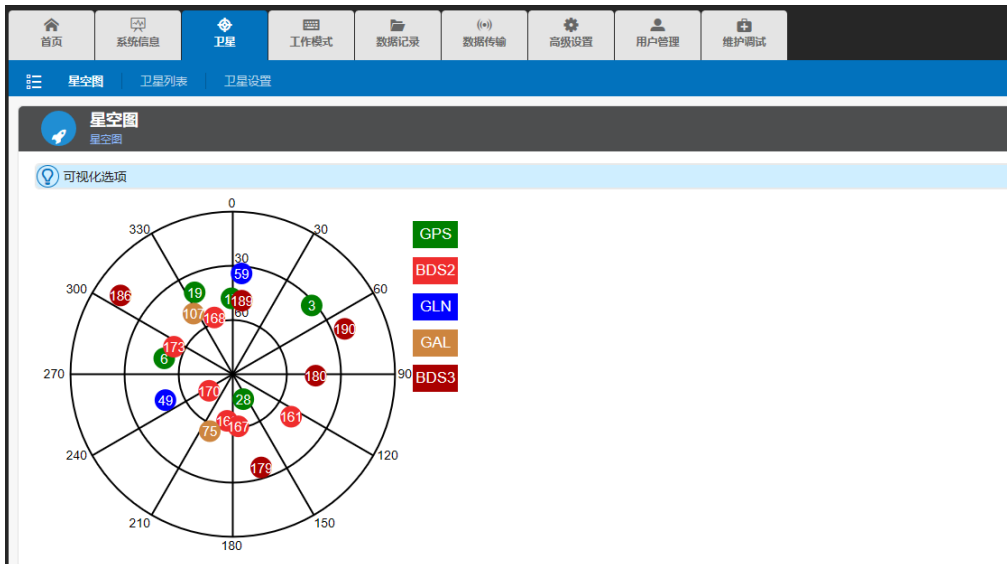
首页 系统信息 卫星 工作模式 数据记录 数据传输 高级设置 用户管理 维护调试

星空图 卫星列表 卫星设置

星空图
星空图

可视化选项

0
30
60
90
120
150
180
210
240
270
300
330
30
60

59
19
11
189
3
186
107
168
190
173
6
180
170
49
28
161
16
167
75
179

GPS
BDS2
GLN
GAL
BDS3